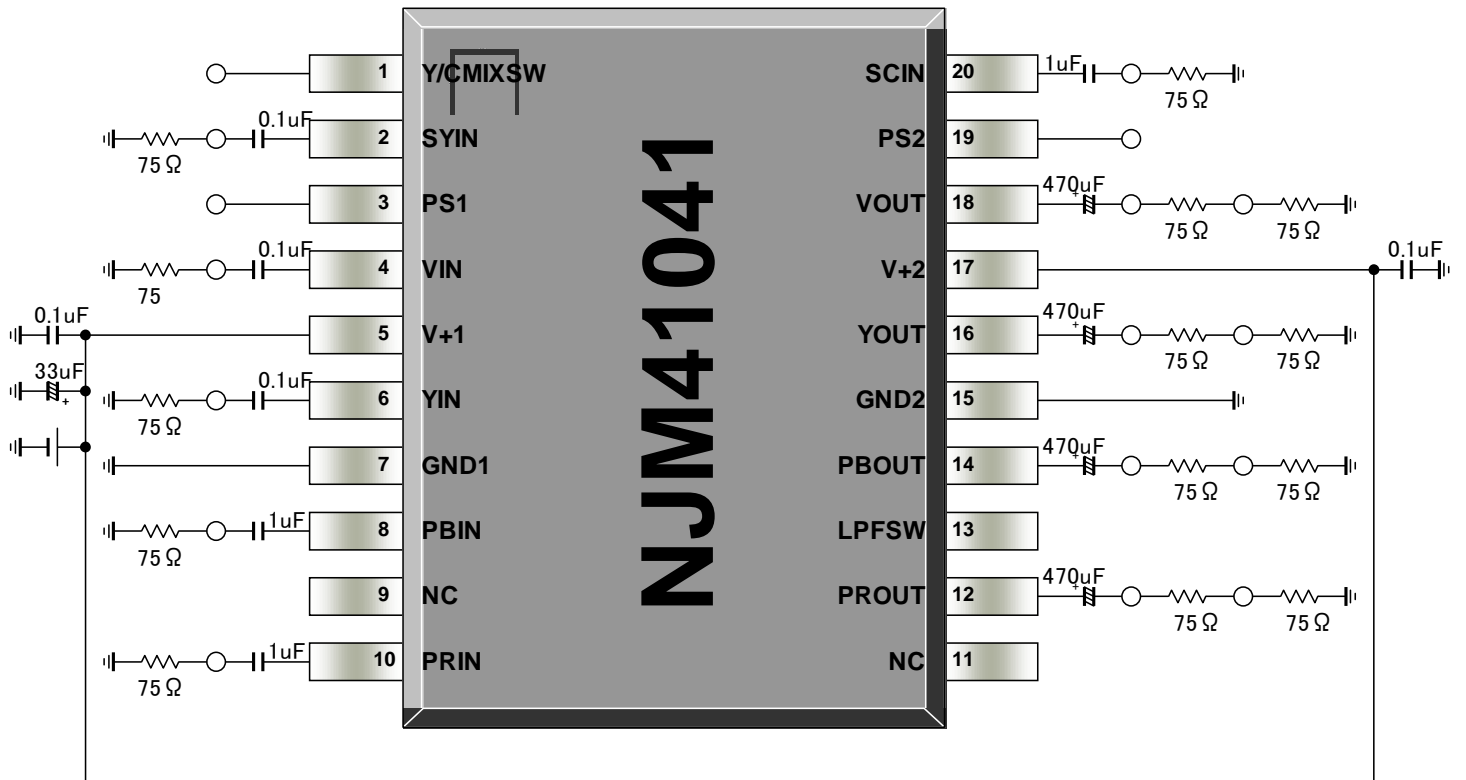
NJM41041

1 Y/CMIXSW
0.1uF
75Ω
2 SYIN
3 PS1
0.1uF
75
4 VIN
0.1uF
5 V+1
33uF
+
0.1uF
75Ω
6 YIN
7 GND1
1uF
75Ω
8 PBIN
9 NC
1uF
75Ω
10 PRIN

SCIN 20
1uF
75Ω
PS2 19
VOUT 18
470uF
+
75Ω 75Ω
V+2 17
0.1uF
YOUT 16
470uF
+
75Ω 75Ω
GND2 15
PBOUT 14
470uF
+
75Ω 75Ω
LPFSW 13
PROUT 12
470uF
+
75Ω 75Ω
NC 11